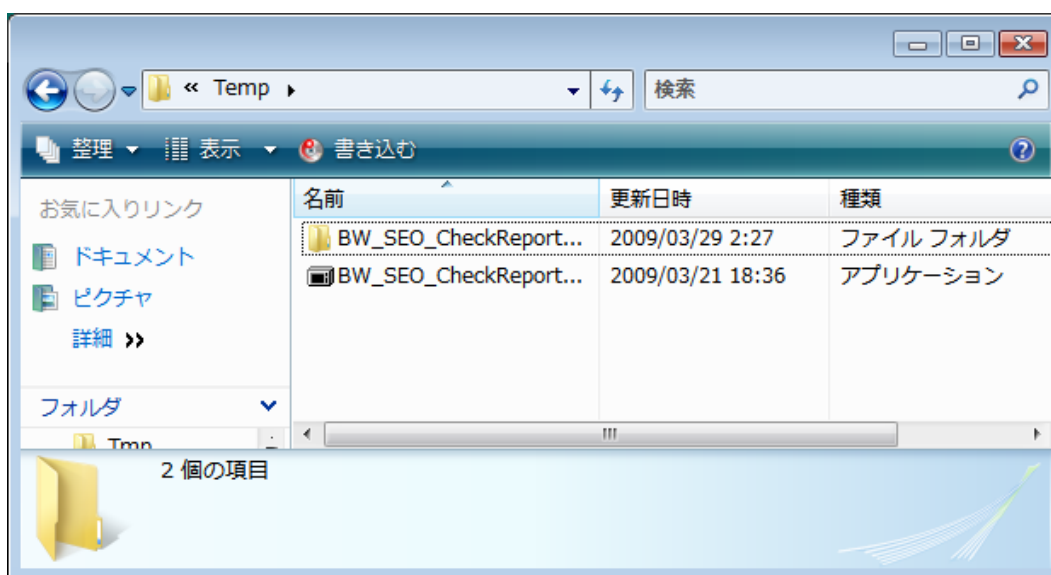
« Temp ▸

検索

整理 ▾ 表示 ▾ 書き込む

お気に入りリンク

ドキュメント

ピクチャ

詳細 »

フォルダ

Tmp

| 名前 | 更新日時 | 種類 |
|---|---|---|
| BW_SEO_CheckReport... | 2009/03/29 2:27 | ファイル フォルダ |
| BW_SEO_CheckReport... | 2009/03/21 18:36 | アプリケーション |

2 個の項目